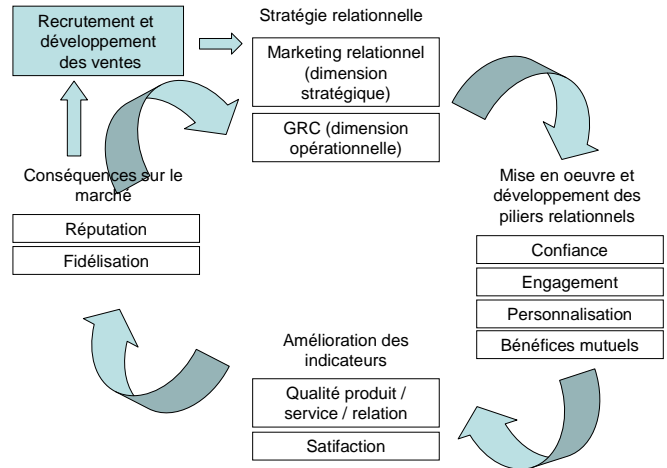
Recrutement et développement des ventes

Stratégie relationnelle

Marketing relationnel (dimension stratégique)

GRC (dimension opérationnelle)

Conséquences sur le marché

Réputation

Fidélisation

Mise en oeuvre et développement des piliers relationnels

Confiance

Engagement

Personnalisation

Bénéfices mutuels

Amélioration des indicateurs

Qualité produit / service / relation

Satifaction